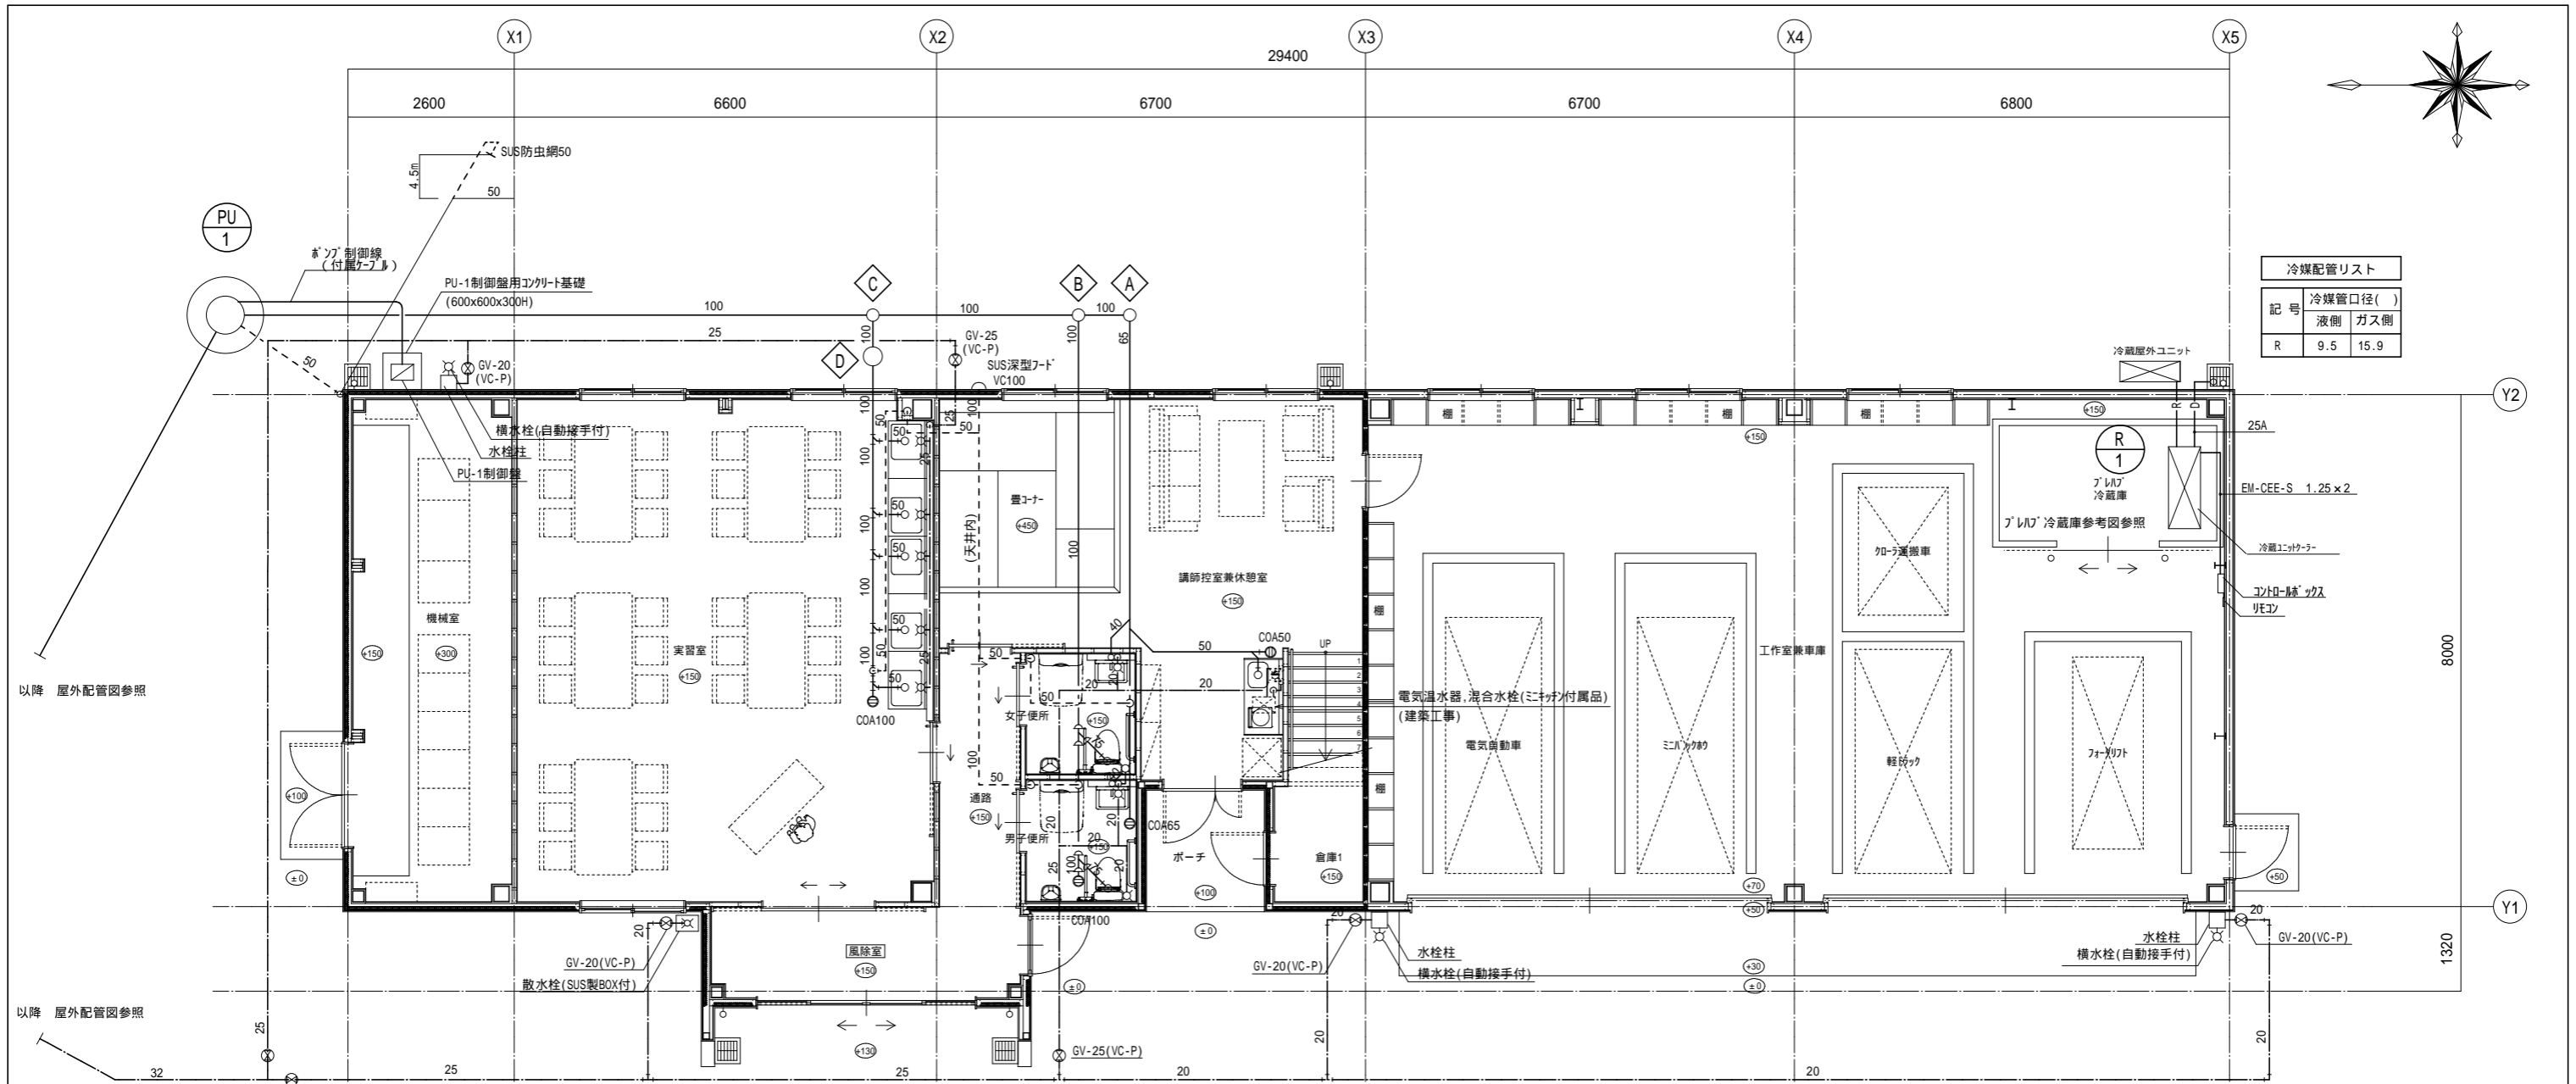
X1 X2 X3 X4 X5

29400

2600 6600 6700 6700 6800

SUS防虫網50
4.5m
50

PU
1

ﾎﾟﾝﾌﾟ制御線
(付属ｹｰﾌﾞﾙ)

PU-1制御盤用ｺﾝｸﾘｰﾄ基礎
(600x600x300H)

C B A

100 100 100
25

GV-25
(VC-P)

GV-20
(VC-P)

D

SUS深型ﾌｰﾄﾞ
VC100

横水栓(自動接手付)
水栓柱
PU-1制御盤

冷媒配管リスト

| 記号 | 冷媒管口径( ) | |
|---|---|---|
| | 液側 | ガス側 |
| R | 9.5 | 15.9 |

冷蔵屋外ユニット

Y2

25A

R
1
ﾌﾟﾚﾊﾌﾞ
冷蔵庫

EM-CEE-S 1.25×2

ﾌﾟﾚﾊﾌﾞ冷蔵庫参考図参照

冷蔵ﾕﾆｯﾄｸｰﾗｰ
ｺﾝﾄﾛｰﾙﾎﾞｯｸｽ
ﾘﾓｺﾝ

棚 棚 棚 棚 棚 棚

畳ｺｰﾅｰ
+450
(天井内)

講師控室兼休憩室
+150

機械室
+150
+300

実習室
+150

COA100

クローラ運搬車

工作室兼車庫

8000

COA50
UP

電気温水器,混合水栓(ﾐﾆｷｯﾁﾝ付属品)
(建築工事)

電気自動車
ミニバックホウ
軽トラック
フォークリフト

女子便所
+150
男子便所
+150
通路
+150

COA65
ポーチ
+100

倉庫1
+150

+100
±0

COA100

Y1

GV-20(VC-P)
散水栓(SUS製BOX付)

風除室
+150

GV-20(VC-P)

水栓柱
横水栓(自動接手付)

水栓柱
横水栓(自動接手付)
GV-20(VC-P)

1320

+70 +50 +30 ±0 +50 ±0 +130

以降 屋外配管図参照
以降 屋外配管図参照

GV-25(VC-P)

25 32 25 25 20 20 20 20 50 40 65 20 50 100